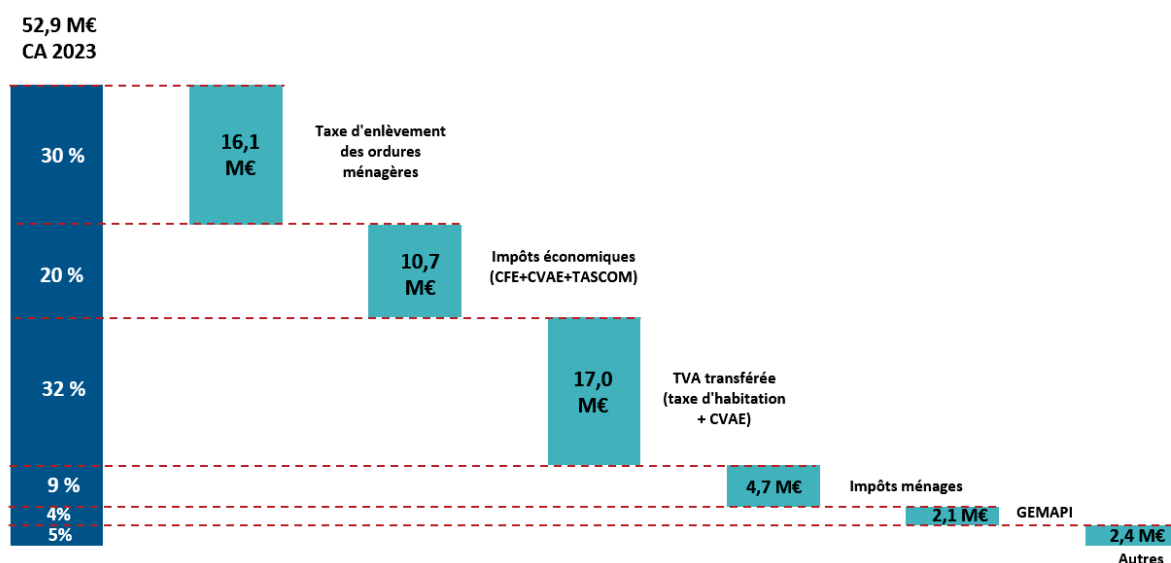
52,9 M€
CA 2023

30 %

16,1 M€

Taxe d'enlèvement des ordures ménagères

20 %

10,7 M€

Impôts économiques (CFE+CVAE+TASCOM)

32 %

17,0 M€

TVA transférée (taxe d'habitation + CVAE)

9 %

4,7 M€

Impôts ménages

4%

2,1 M€

GEMAPI

5%

2,4 M€

Autres